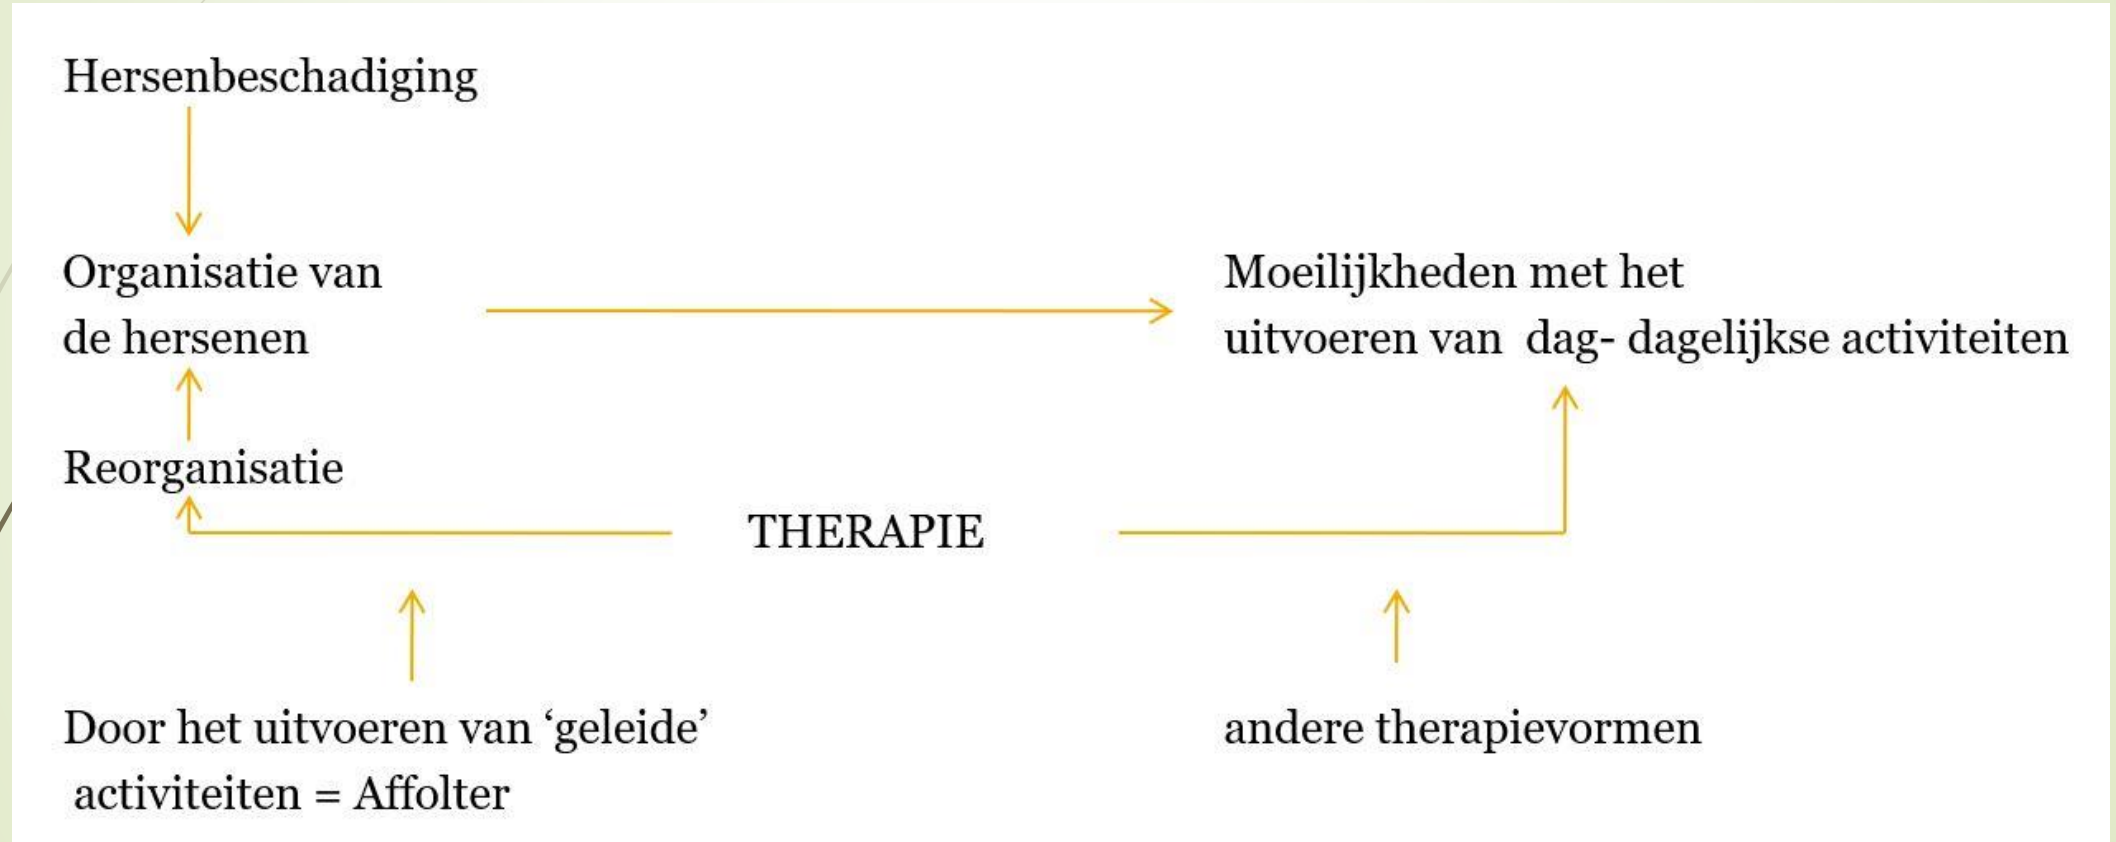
Hersenbeschadiging

Organisatie van de hersenen

Moeilijkheden met het uitvoeren van dag- dagelijkse activiteiten

Reorganisatie

THERAPIE

Door het uitvoeren van ‘geleide’ activiteiten = Affolter

andere therapievormen